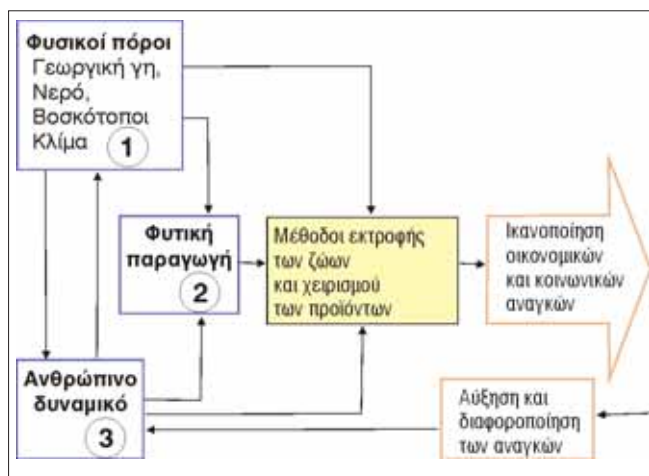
Φυσικοί πόροι
Γεωργική γη,
Νερό,
Βοσκότοποι
Κλίμα
1

Φυτική
παραγωγή
2

Μέθοδοι εκτροφής
των ζώων
και χειρισμού
των προϊόντων

Ικανοποίηση
οικονομικών
και κοινωνικών
αναγκών

Ανθρώπινο
δυναμικό
3

Αύξηση και
διαφοροποίηση
των αναγκών